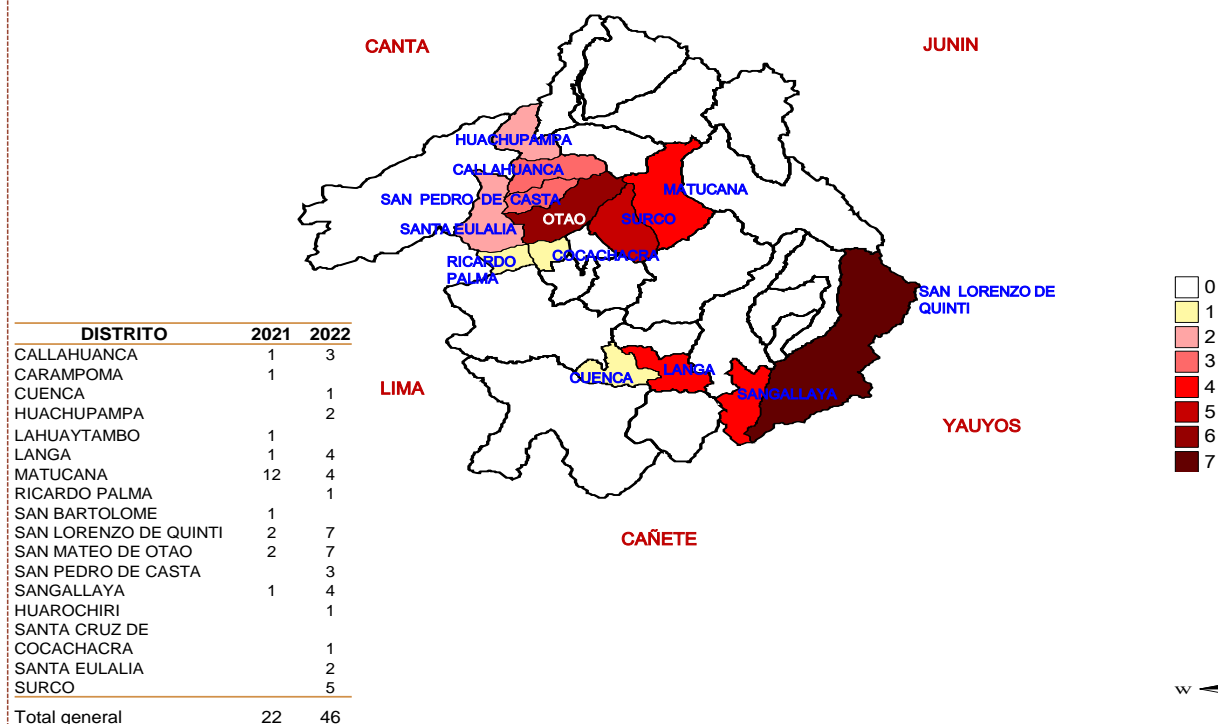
CANTA
JUNIN
HUACHUPAMPA
CALLAHUANCA
SAN PEDRO DE CASTA
MATUCANA
OTAO
SURCO
SANTA EULALIA
RICARDO PALMA
COCACHACRA
SAN LORENZO DE QUINTI

| DISTRITO | 2021 | 2022 |
|---|---|---|
| CALLAHUANCA | 1 | 3 |
| CARAMPOMA | 1 | |
| CUENCA | | 1 |
| HUACHUPAMPA | | 2 |
| LAHUAYTAMBO | 1 | |
| LANGA | 1 | 4 |
| MATUCANA | 12 | 4 |
| RICARDO PALMA | | 1 |
| SAN BARTOLOME | 1 | |
| SAN LORENZO DE QUINTI | 2 | 7 |
| SAN MATEO DE OTAO | 2 | 7 |
| SAN PEDRO DE CASTA | | 3 |
| SANGALLAYA | 1 | 4 |
| HUAROCHIRI | | 1 |
| SANTA CRUZ DE COCACHACRA | | 1 |
| SANTA EULALIA | | 2 |
| SURCO | | 5 |
| Total general | 22 | 46 |

LIMA
CUENCA
LANGA
SANGALLAYA
YAUYOS
CAÑETE

0
1
2
3
4
5
6
7

W